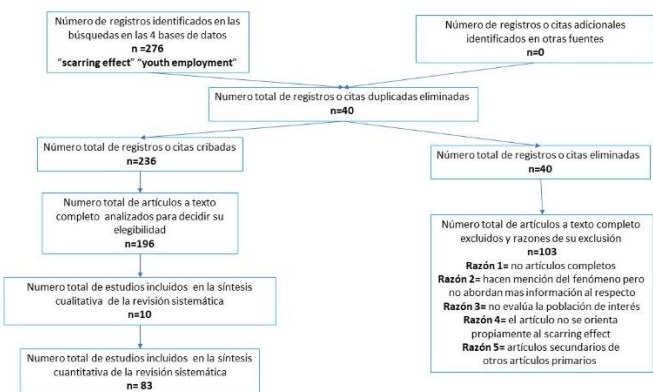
Número de registros identificados en las búsquedas en las 4 bases de datos
n =276
"scarring effect" "youth employment"

Número de registros o citas adicionales identificados en otras fuentes
n=0

Numero total de registros o citas duplicadas eliminadas
n=40

Número total de registros o citas cribadas
n=236

Número total de registros o citas eliminadas
n=40

Numero total de artículos a texto completo analizados para decidir su elegibilidad
n=196

Número total de artículos a texto completo excluidos y razones de su exclusión
n=103
Razón 1= no artículos completos
Razón 2= hacen mención del fenómeno pero no abordan mas información al respecto
Razón 3= no evalúa la población de interés
Razón 4= el artículo no se orienta propiamente al scarring effect
Razón 5= artículos secundarios de otros artículos primarios

Numero total de estudios incluidos en la síntesis cualitativa de la revisión sistemática
n=10

Numero total de estudios incluidos en la síntesis cuantitativa de la revisión sistemática
n= 83